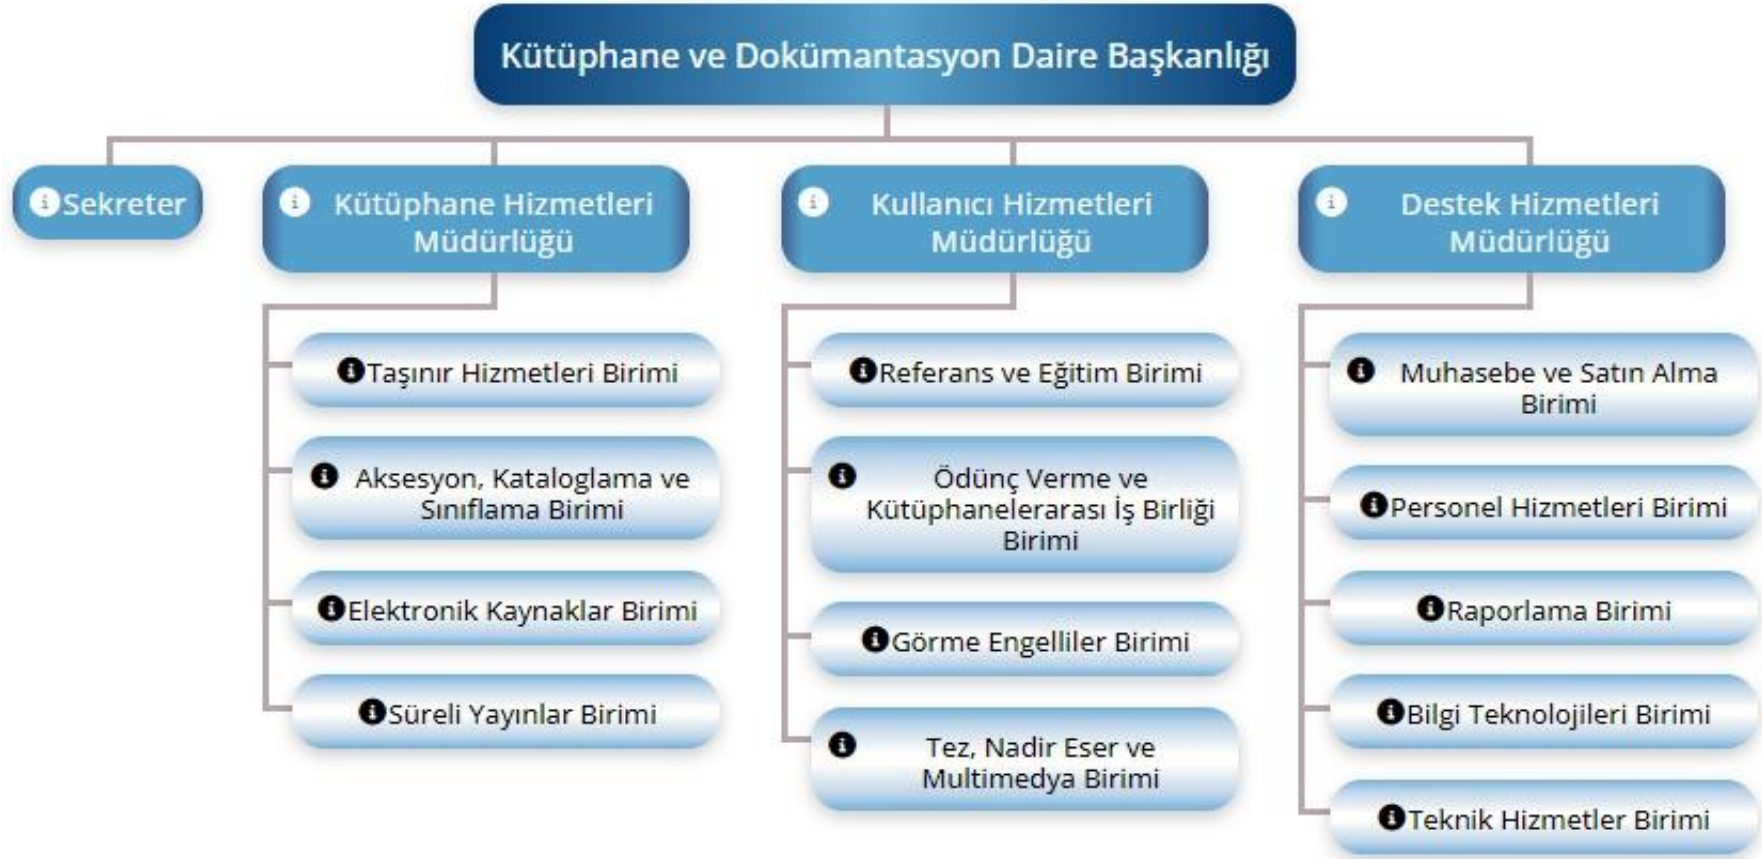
Kütüphane ve Dokümantasyon Daire Başkanlığı

Sekreter

Kütüphane Hizmetleri Müdürlüğü

Taşınır Hizmetleri Birimi

Aksesyon, Kataloglama ve Sınıflama Birimi

Elektronik Kaynaklar Birimi

Süreli Yayınlar Birimi

Kullanıcı Hizmetleri Müdürlüğü

Referans ve Eğitim Birimi

Ödünç Verme ve Kütüphanelerarası İş Birliği Birimi

Görme Engelliler Birimi

Tez, Nadir Eser ve Multimedya Birimi

Destek Hizmetleri Müdürlüğü

Muhasebe ve Satın Alma Birimi

Personel Hizmetleri Birimi

Raporlama Birimi

Bilgi Teknolojileri Birimi

Teknik Hizmetler Birimi